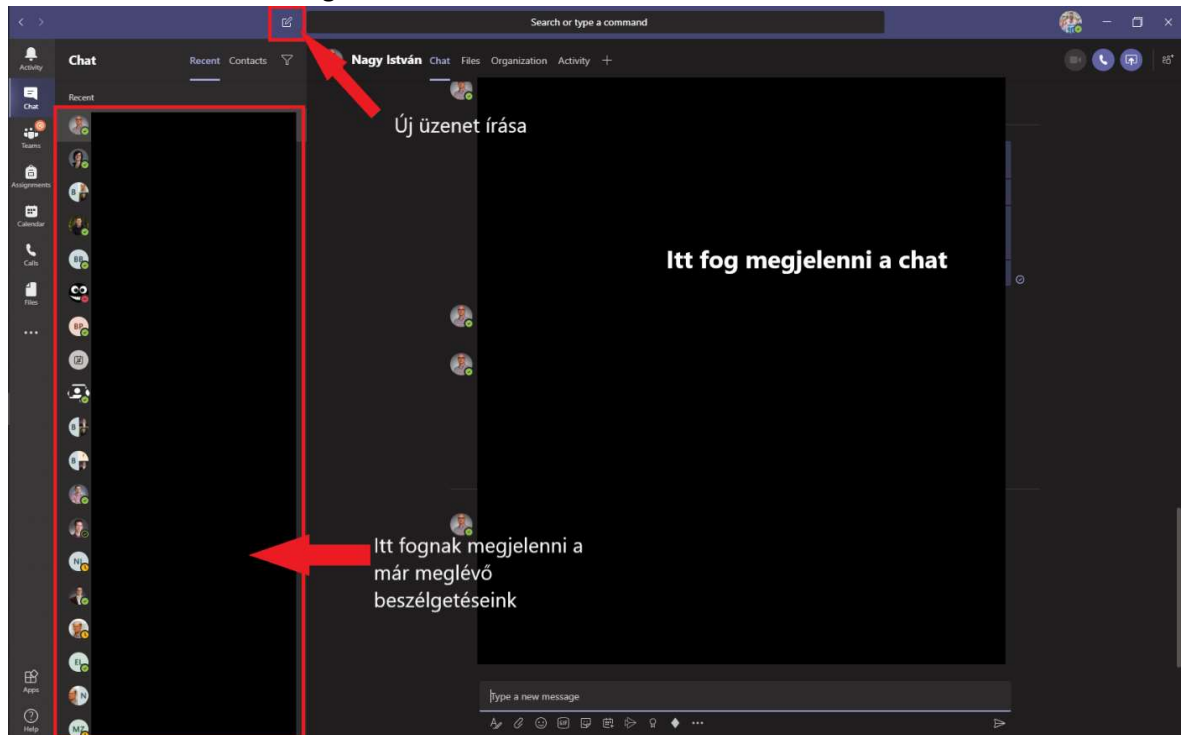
Search or type a command

Activity
Chat
Teams
Assignments
Calendar
Calls
Files
...
Apps
Help

Chat Recent Contacts

Recent

Nagy István Chat Files Organization Activity +

Új üzenet írása

Itt fog megjelenni a chat

Itt fognak megjelenni a már meglévő beszélgetéseink

Type a new message